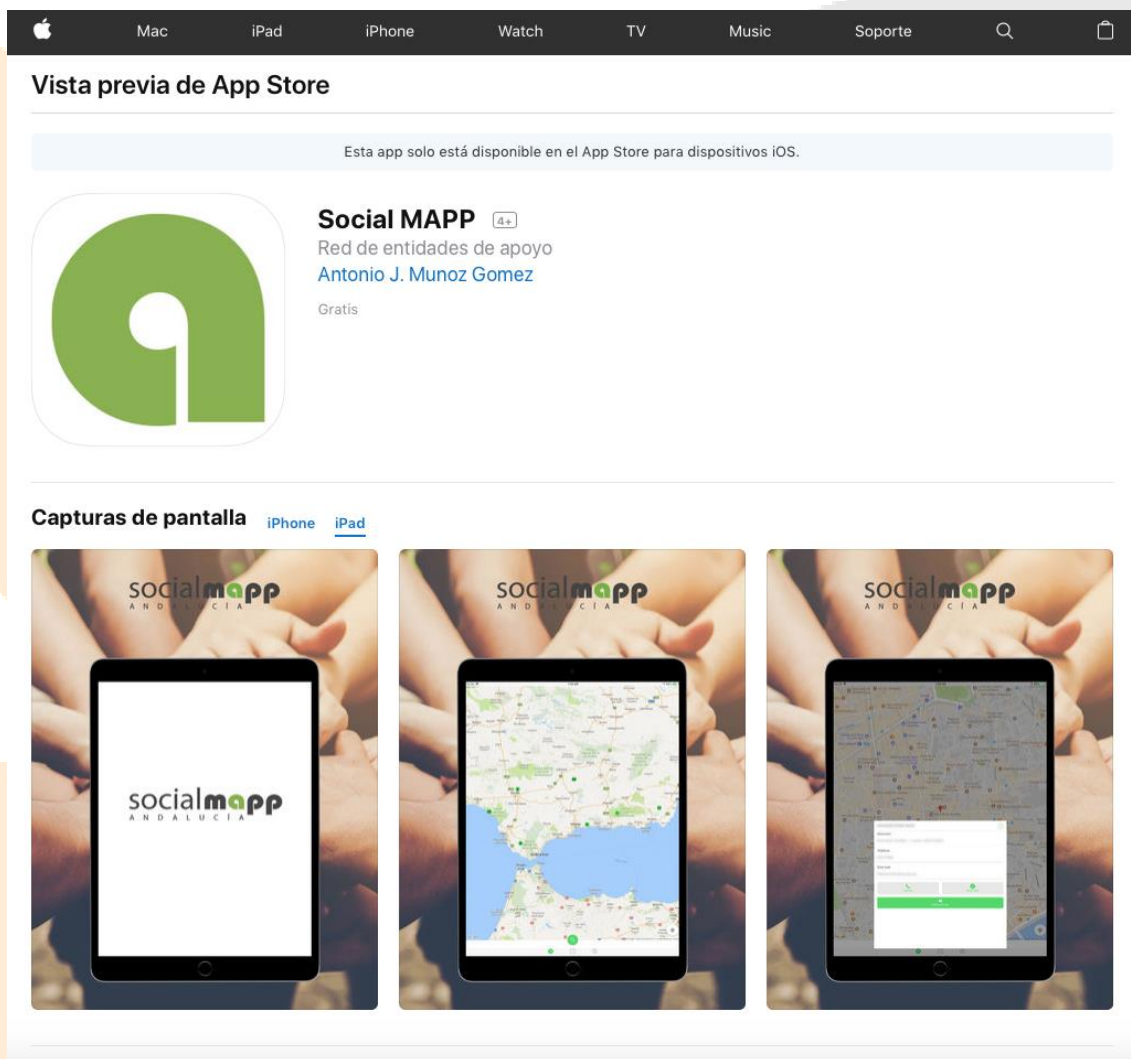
Mac iPad iPhone Watch TV Music Soporte

Vista previa de App Store

Esta app solo está disponible en el App Store para dispositivos iOS.

Social MAPP 4+
Red de entidades de apoyo
Antonio J. Munoz Gomez
Gratis

Capturas de pantalla iPhone iPad

socialmapp ANDALUCÍA

socialmapp ANDALUCÍA

socialmapp ANDALUCÍA

socialmapp ANDALUCÍA